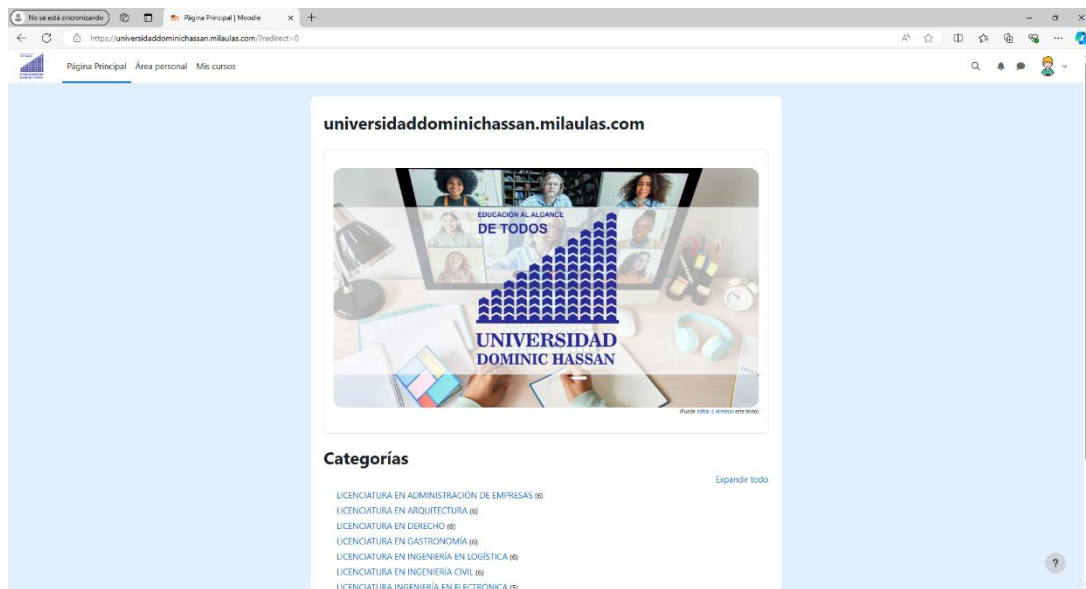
No se está sincronizando

Página Principal | Moodle

https://universidaddominichassan.milaulas.com/?redirect=0

Página Principal Área personal Mis cursos

universidaddominichassan.milaulas.com

EDUCACIÓN AL ALCANCE
DE TODOS

UNIVERSIDAD
DOMINIC HASSAN

(Puede editar o eliminar este texto)

Categorías

Expandir todo

LICENCIATURA EN ADMINISTRACIÓN DE EMPRESAS (6)
LICENCIATURA EN ARQUITECTURA (6)
LICENCIATURA EN DERECHO (8)
LICENCIATURA EN GASTRONOMÍA (6)
LICENCIATURA EN INGENIERÍA EN LOGÍSTICA (6)
LICENCIATURA EN INGENIERÍA CIVIL (6)
LICENCIATURA INGENIERÍA EN ELECTRÓNICA (5)

?